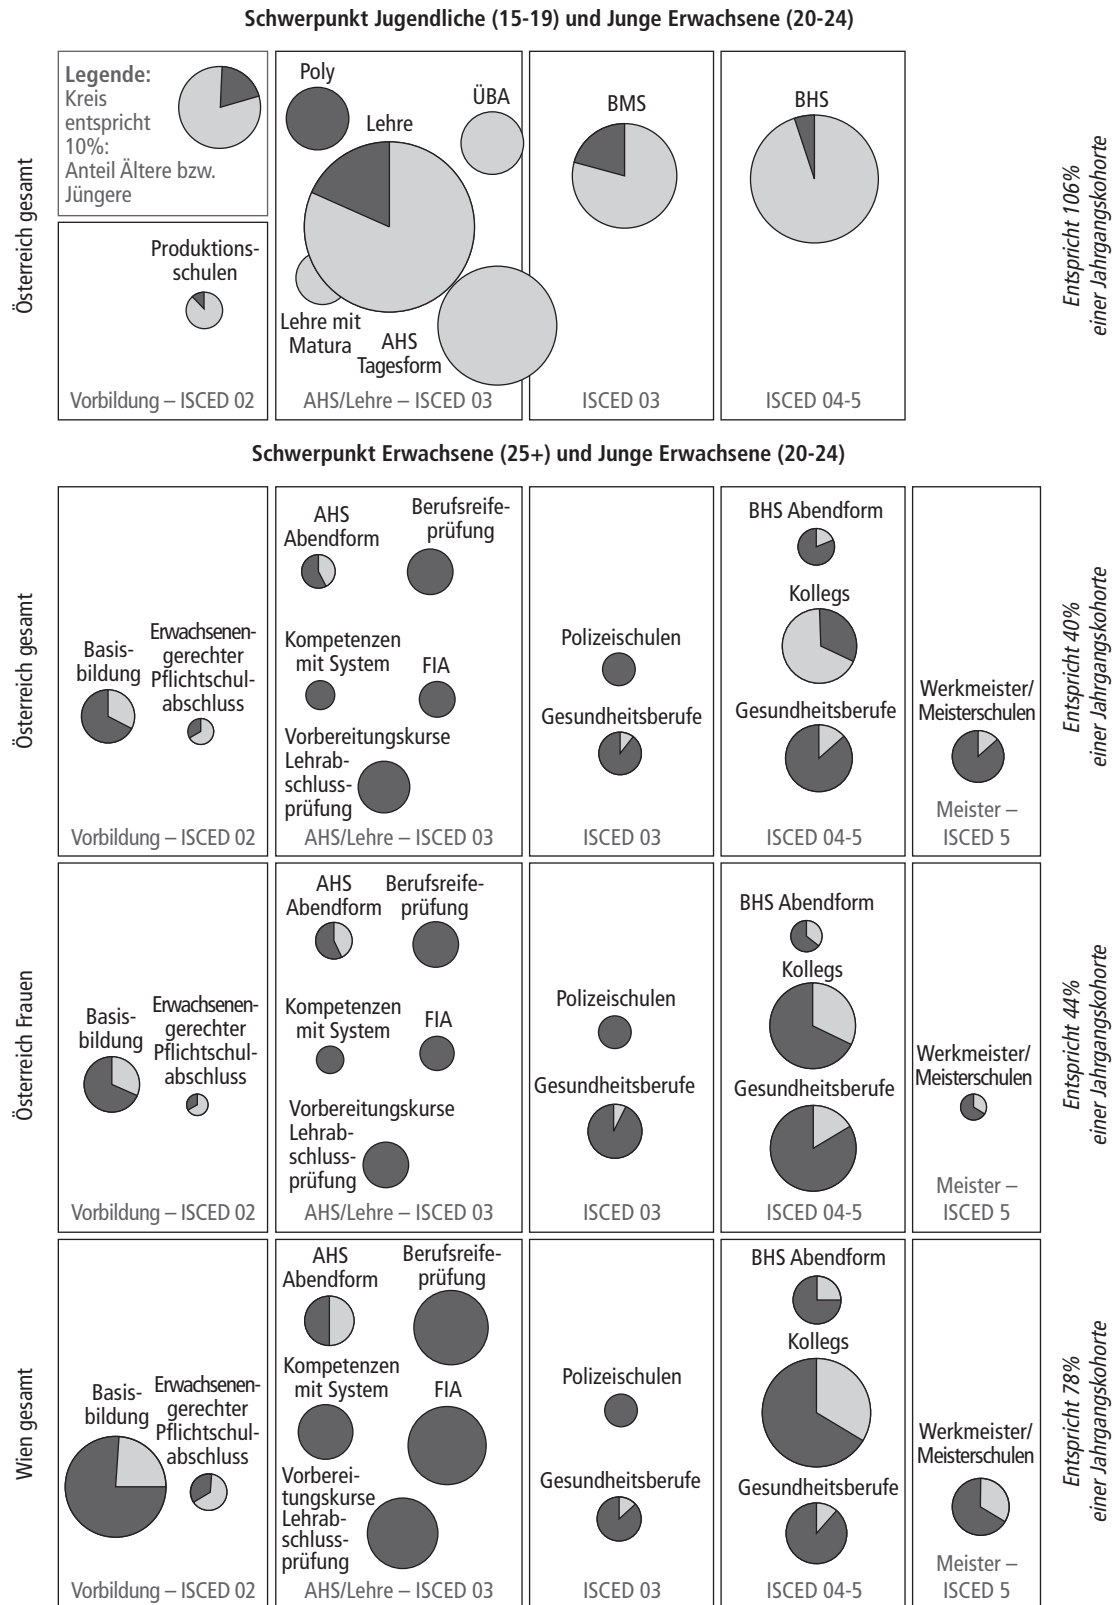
Schwerpunkt Jugendliche (15-19) und Junge Erwachsene (20-24)

Österreich gesamt

Legende: Kreis entspricht 10%: Anteil Ältere bzw. Jüngere

Produktionsschulen

Vorbildung – ISCED 02

Poly

Lehre

ÜBA

Lehre mit Matura

AHS Tagesform

AHS/Lehre – ISCED 03

BMS

ISCED 03

BHS

ISCED 04-5

Entspricht 106% einer Jahrgangskohorte

Schwerpunkt Erwachsene (25+) und Junge Erwachsene (20-24)

Österreich gesamt

Basisbildung

Erwachsenengerechter Pflichtschulabschluss

Vorbildung – ISCED 02

AHS Abendform

Berufsreifeprüfung

Kompetenzen mit System

FIA

Vorbereitungskurse Lehrabschlussprüfung

AHS/Lehre – ISCED 03

Polizeischulen

Gesundheitsberufe

ISCED 03

BHS Abendform

Kollegs

Gesundheitsberufe

ISCED 04-5

Werkmeister/ Meisterschulen

Meister – ISCED 5

Entspricht 40% einer Jahrgangskohorte

Österreich Frauen

Basisbildung

Erwachsenengerechter Pflichtschulabschluss

Vorbildung – ISCED 02

AHS Abendform

Berufsreifeprüfung

Kompetenzen mit System

FIA

Vorbereitungskurse Lehrabschlussprüfung

AHS/Lehre – ISCED 03

Polizeischulen

Gesundheitsberufe

ISCED 03

BHS Abendform

Kollegs

Gesundheitsberufe

ISCED 04-5

Werkmeister/ Meisterschulen

Meister – ISCED 5

Entspricht 44% einer Jahrgangskohorte

Wien gesamt

Basisbildung

Erwachsenengerechter Pflichtschulabschluss

Vorbildung – ISCED 02

AHS Abendform

Berufsreifeprüfung

Kompetenzen mit System

FIA

Vorbereitungskurse Lehrabschlussprüfung

AHS/Lehre – ISCED 03

Polizeischulen

Gesundheitsberufe

ISCED 03

BHS Abendform

Kollegs

Gesundheitsberufe

ISCED 04-5

Werkmeister/ Meisterschulen

Meister – ISCED 5

Entspricht 78% einer Jahrgangskohorte